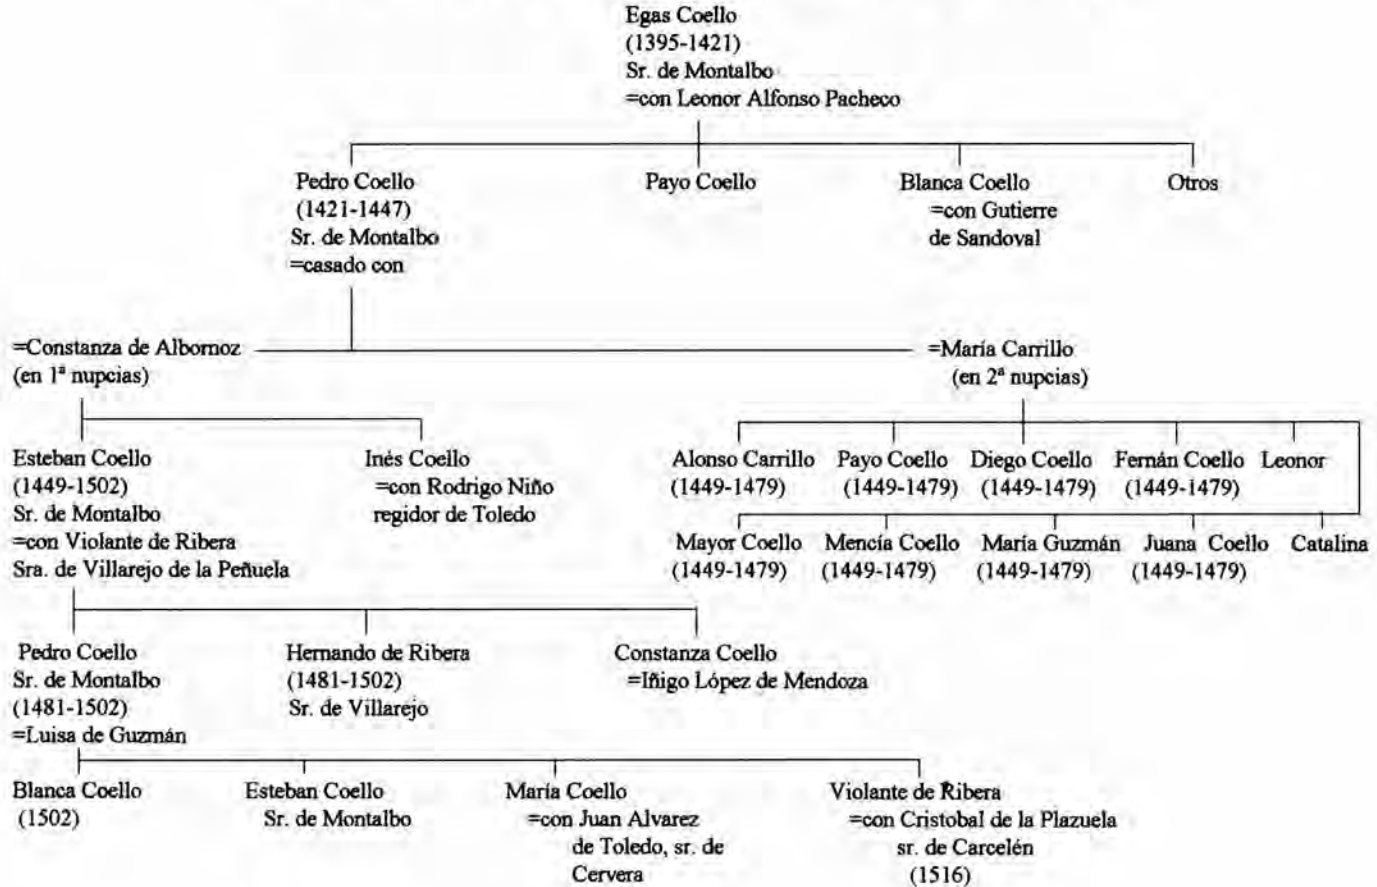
Egas Coello
(1395-1421)
Sr. de Montalbo
=con Leonor Alfonso Pacheco

Pedro Coello
(1421-1447)
Sr. de Montalbo
=casado con

Payo Coello

Blanca Coello
=con Gutierre de Sandoval

Otros

=Constanza de Albornoz
(en 1ª nupcias)

=María Carrillo
(en 2ª nupcias)

Esteban Coello
(1449-1502)
Sr. de Montalbo
=con Violante de Ribera
Sra. de Villarejo de la Peñuela

Inés Coello
=con Rodrigo Niño
regidor de Toledo

Alonso Carrillo
(1449-1479)

Payo Coello
(1449-1479)

Diego Coello
(1449-1479)

Fernán Coello
(1449-1479)

Leonor

Mayor Coello
(1449-1479)

Mencía Coello
(1449-1479)

María Guzmán
(1449-1479)

Juana Coello
(1449-1479)

Catalina

Pedro Coello
Sr. de Montalbo
(1481-1502)
=Luisa de Guzmán

Hernando de Ribera
(1481-1502)
Sr. de Villarejo

Constanza Coello
=Iñigo López de Mendoza

Blanca Coello
(1502)

Esteban Coello
Sr. de Montalbo

María Coello
=con Juan Alvarez de Toledo, sr. de Cervera

Violante de Ribera
=con Cristobal de la Plazuela
sr. de Carcelén
(1516)